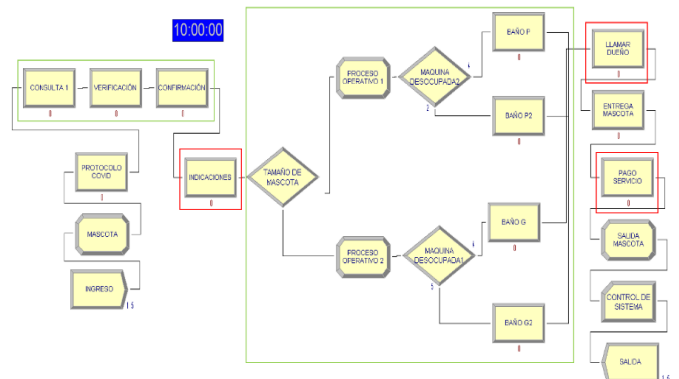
10:00:00

CONSULTA 1
0
VERIFICACIÓN
0
CONFIRMACIÓN
0

PROTOCOLO COVID
0

MASCOTA

INGRESO
1 5

INDICACIONES
0

TAMAÑO DE MASCOTA

PROCESO OPERATIVO 1
0

MAQUINA DESCUPADA2
4
2

BAÑO P
0

BAÑO P2
0

PROCESO OPERATIVO 2
0

MAQUINA DESCUPADA1
4
5

BAÑO G
0

BAÑO G2
0

LLAMAR DUEÑO
0

ENTREGA MASCOTA
0

PAGO SERVICIO
0

SALIDA MASCOTA

CONTROL DE SISTEMA

SALIDA
1 5